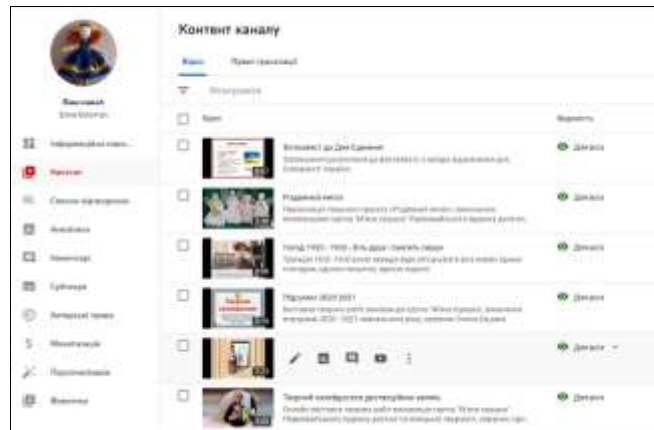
Контент каналу

Відео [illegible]

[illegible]

Відео

Видимість

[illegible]

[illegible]

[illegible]

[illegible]

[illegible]

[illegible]

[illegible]

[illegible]

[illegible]

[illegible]

Флешмоб до Дня Єднання

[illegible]

Доступ

Родинний театр

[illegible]

Доступ

Голод 1932 - 1933 - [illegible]

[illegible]

Доступ

Підсумки 2020-2021

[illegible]

Доступ

Доступ

Творчий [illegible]

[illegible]

Доступ